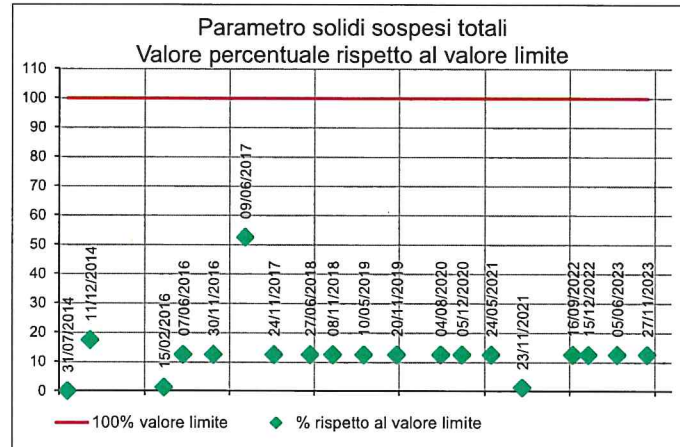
Parametro solidi sospesi totali
Valore percentuale rispetto al valore limite

110
100
90
80
70
60
50
40
30
20
10
0

31/07/2014
11/12/2014
15/02/2016
07/06/2016
30/11/2016
09/06/2017
24/11/2017
27/06/2018
08/11/2018
10/05/2019
20/11/2019
04/08/2020
05/12/2020
24/05/2021
23/11/2021
16/09/2022
15/12/2022
05/06/2023
27/11/2023

100% valore limite
% rispetto al valore limite